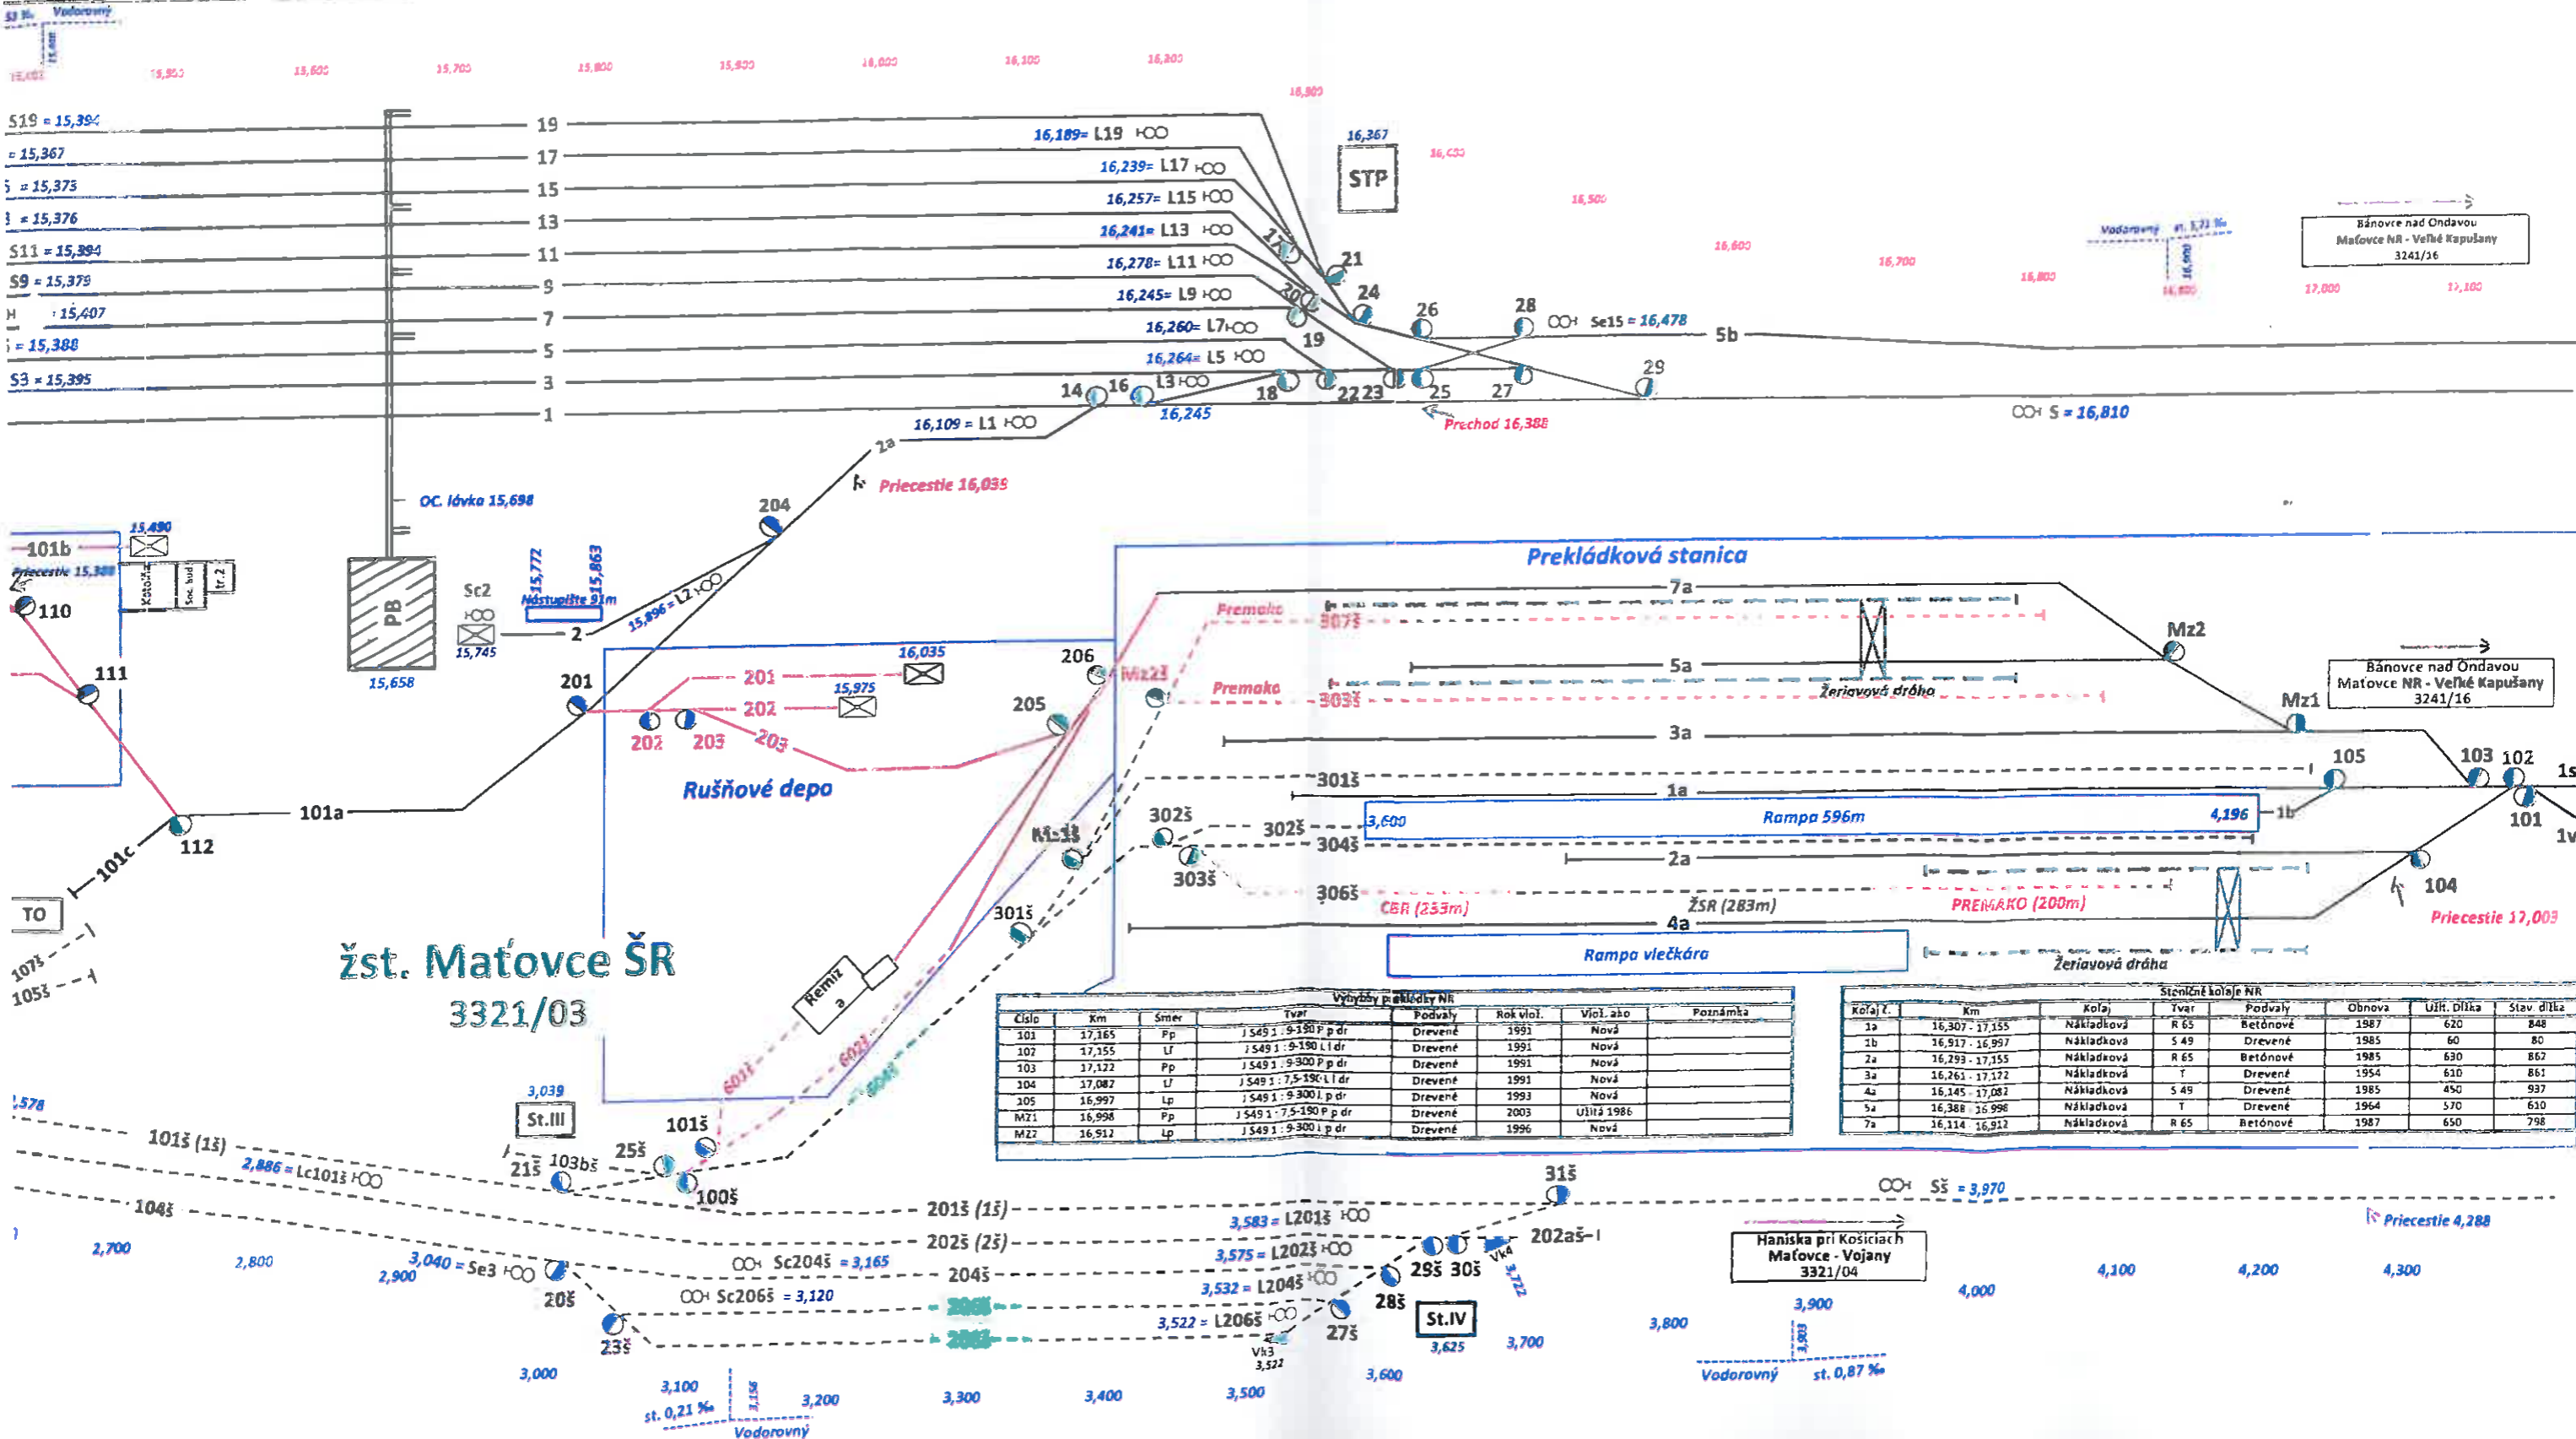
Vodorovný

15,500 15,600 15,700 15,800 15,900 16,000 16,100 16,200 16,300

S19 = 15,394
= 15,367
= 15,373
= 15,376
S11 = 15,394
S9 = 15,379
15,407
= 15,388
S3 = 15,395

19
17
15
13
11
9
7
5
3
1

16,189= L19
16,239= L17
16,257= L15
16,241= L13
16,278= L11
16,245= L9
16,260= L7
16,264= L5
L3
16,245
16,109 = L1

16,367
STP
16,400
16,500
16,600
16,700
16,800
17,000
17,100

17
21
20
24
19
26
28
Se15 = 16,478
5b
18
22
23
25
27
29
14
16
Prechod 16,388
S = 16,810

Bánovce nad Ondavou
Maťovce NR - Veľké Kapušany
3241/16

2a
Priecestie 16,035
204
OC. lávka 15,698
PB
15,658
Sc2
15,745
15,772
15,863
Nástupište 91m
2
15,896 = L2

101b
15,490
Priecestie 15,388
110
111
112
101c
TO
101a
201

Prekládková stanica
7a
Premako
307š
Mz2
5a
Žeriavová dráha
Premako
303š
Mz1
3a
301š
1a
302š
302š
3,600
Rampa 596m
4,196
1b
304š
303š
2a
306š
CBR (233m)
ŽSR (283m)
PREMAKO (200m)
4a
Rampa vlečkára
Žeriavová dráha
105
103
102
101
104
Priecestie 17,003
1s
1v

Bánovce nad Ondavou
Maťovce NR - Veľké Kapušany
3241/16

16,035
206
Mz2š
201
15,975
202
205
202
203
203
Rušňové depo
Mz1š
301š
Remíz

žst. Maťovce ŠR
3321/03

107š
105š

Výhybky prekládky NR

| Číslo | Km | Smer | Tvar | Podvaly | Rok vlož. | Vlož. ako | Poznámka |
|---|---|---|---|---|---|---|---|
| 101 | 17,165 | Pp | J S49 1 : 9-190 P p dr | Drevené | 1991 | Nová | |
| 102 | 17,155 | Ľľ | J S49 1 : 9-190 Ľ l dr | Drevené | 1991 | Nová | |
| 103 | 17,122 | Pp | J S49 1 : 9-300 P p dr | Drevené | 1991 | Nová | |
| 104 | 17,082 | Ľľ | J S49 1 : 7,5-190 Ľ l dr | Drevené | 1991 | Nová | |
| 105 | 16,997 | Lp | J S49 1 : 9-300 L p dr | Drevené | 1993 | Nová | |
| MZ1 | 16,998 | Pp | J S49 1 : 7,5-190 P p dr | Drevené | 2003 | Užitá 1986 | |
| MZ2 | 16,912 | Lp | J S49 1 : 9-300 L p dr | Drevené | 1996 | Nová | |

Staničné koľaje NR

| Koľaj č. | Km | Koľaj | Tvar | Podvaly | Obnova | Užit. dĺžka | Stav. dĺžka |
|---|---|---|---|---|---|---|---|
| 1a | 16,307 - 17,155 | Nákladková | R 65 | Betónové | 1987 | 620 | 848 |
| 1b | 16,917 - 16,997 | Nákladková | S 49 | Drevené | 1985 | 60 | 80 |
| 2a | 16,293 - 17,155 | Nákladková | R 65 | Betónové | 1985 | 630 | 862 |
| 3a | 16,261 - 17,122 | Nákladková | T | Drevené | 1954 | 610 | 861 |
| 4a | 16,145 - 17,082 | Nákladková | S 49 | Drevené | 1985 | 450 | 937 |
| 5a | 16,388 - 16,998 | Nákladková | T | Drevené | 1964 | 570 | 610 |
| 7a | 16,114 - 16,912 | Nákladková | R 65 | Betónové | 1987 | 650 | 798 |

3,039
St.III
601š
602š
603š
101š
101š (1š)
2,886 = Lc101š
21š
103bš
25š
100š
104š
201š (1š)
31š
Sš = 3,970
3,583 = L201š
202š (2š)
202aš
3,575 = L202š
Priecestie 4,288
Vk4
3,722
Sc204š = 3,165
204š
3,532 = L204š
29š
30š
Haniska pri Košiciach
Maťovce - Vojany
3321/04
3,040 = Se3
20š
Sc206š = 3,120
206š
28š
3,522 = L206š
27š
St.IV
23š
208š
Vk3
3,522
3,625
2,700
2,800
2,900
3,000
3,100
3,156
st. 0,21 ‰
Vodorovný
3,200
3,300
3,400
3,500
3,600
3,700
3,800
3,900
3,903
Vodorovný
st. 0,87 ‰
4,000
4,100
4,200
4,300
,578